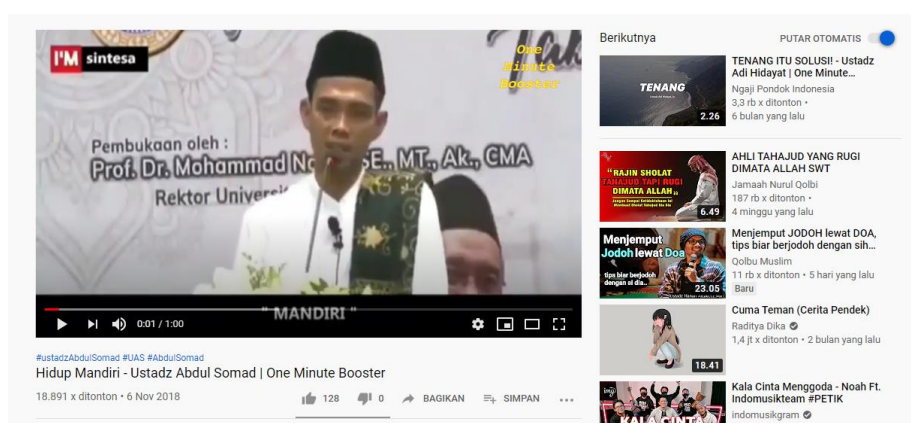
I'M sintesa

One Minute Booster

Pembukaan oleh :
Prof. Dr. Mohammad N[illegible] SE., MT., Ak., CMA
Rektor Univers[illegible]

" MANDIRI "

0:01 / 1:00

#ustadzAbdulSomad #UAS #AbdulSomad
Hidup Mandiri - Ustadz Abdul Somad | One Minute Booster

18.891 x ditonton • 6 Nov 2018

128 0 BAGIKAN SIMPAN ...

Berikutnya

PUTAR OTOMATIS

TENANG
2.26
TENANG ITU SOLUSI! - Ustadz Adi Hidayat | One Minute...
Ngaji Pondok Indonesia
3,3 rb x ditonton •
6 bulan yang lalu

"RAJIN SHOLAT TAHAJUD TAPI RUGI DIMATA ALLAH"
6.49
AHLI TAHAJUD YANG RUGI DIMATA ALLAH SWT
Jamaah Nurul Qolbi
187 rb x ditonton •
4 minggu yang lalu

Menjemput Jodoh lewat Doa
tips biar berjodoh dengan si dia..
23.05
Menjemput JODOH lewat DOA, tips biar berjodoh dengan sih...
Qolbu Muslim
11 rb x ditonton • 5 hari yang lalu
Baru

18.41
Cuma Teman (Cerita Pendek)
Raditya Dika
1,4 jt x ditonton • 2 bulan yang lalu

Kala Cinta Menggoda - Noah Ft. Indomusikteam #PETIK
indomusikgram